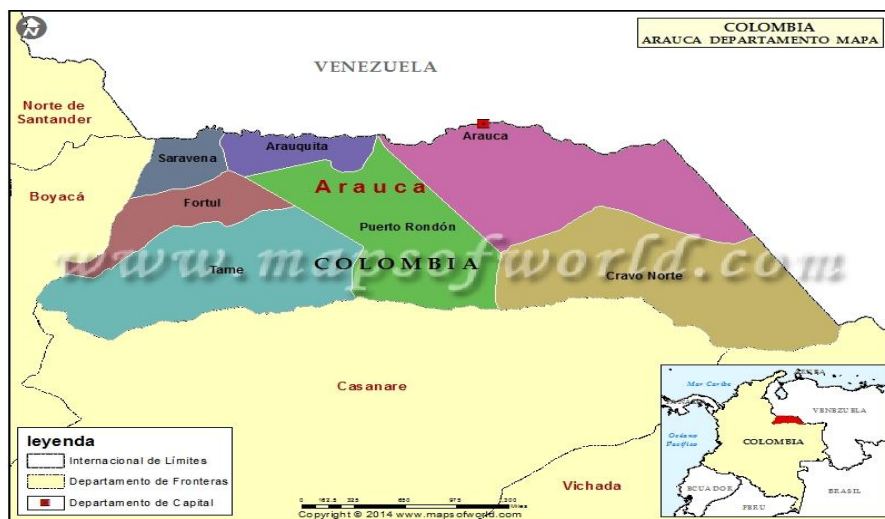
N

COLOMBIA
ARAUCA DEPARTAMENTO MAPA

VENEZUELA

Norte de Santander

Saravena

Arauquita

Arauca

Arauca

Boyacá

Fortul

Puerto Rondón

www.mapsofworld.com

Tame

COLOMBIA

Cravo Norte

Casanare

Vichada

leyenda
Internacional de Límites
Departamento de Fronteras
Departamento de Capital

0 162.5 325 650 975 1300 Miles
Copyright © 2014 www.mapsofworld.com

Mar Caribe
VENEZUELA
Océano Pacífico
COLOMBIA
ECUADOR
PERU
BRASIL